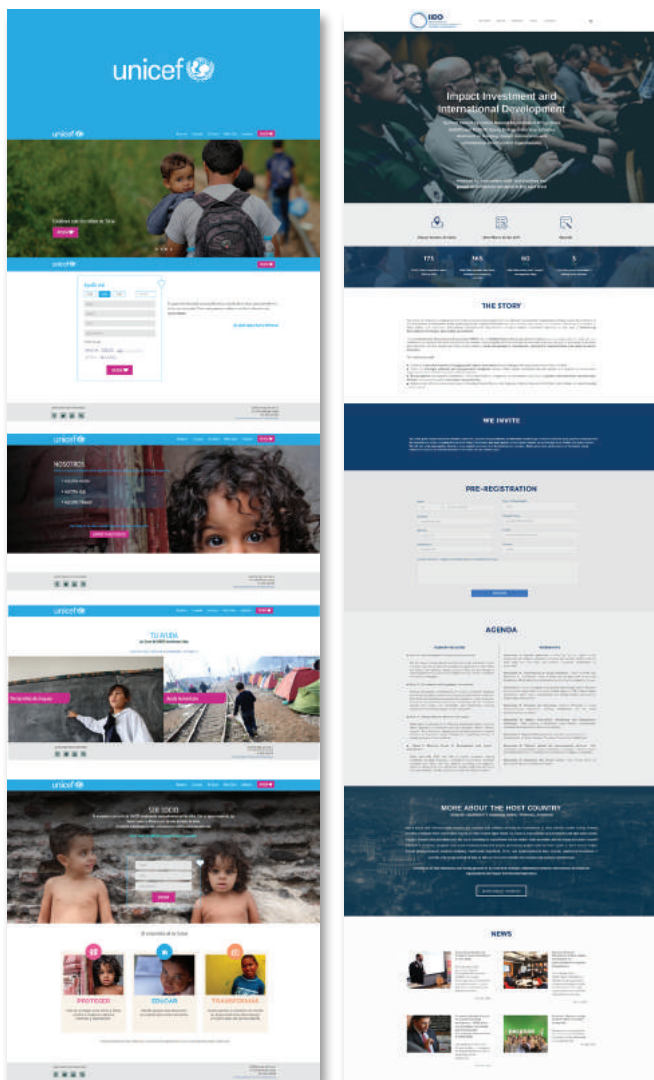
unicef

unicef

Cambia una vida a la vez

AYUDA

unicef

Ayuda ya

AYUDA

unicef

NOSOTROS

unicef

TU AYUDA

unicef

SER SOCIO

SUMAR

PROTEGER

EDUCAR

TRANSFORMAR

IDO

Impact Investment and International Development

THE STORY

WE INVITE

PRE-REGISTRATION

AGENDA

MORE ABOUT THE HOST COUNTRY

NEWS